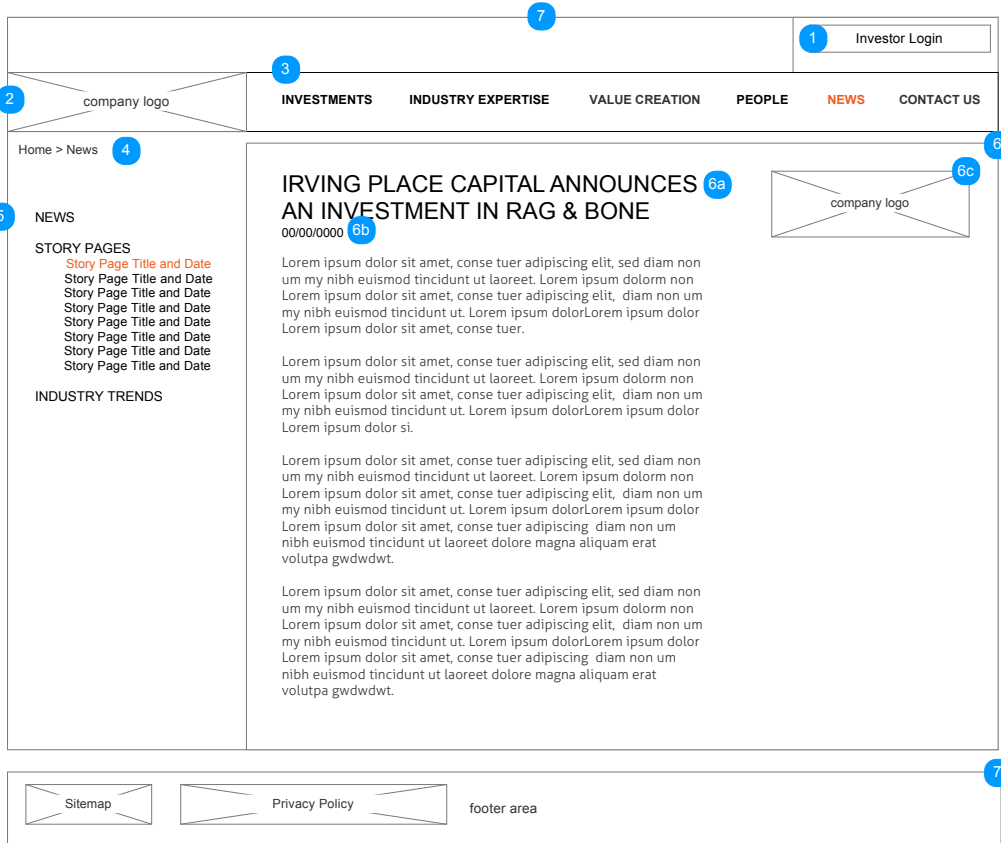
7

1 Investor Login

2 company logo

3 INVESTMENTS INDUSTRY EXPERTISE VALUE CREATION PEOPLE NEWS CONTACT US

Home > News 4

6

5 NEWS

STORY PAGES
Story Page Title and Date
Story Page Title and Date
Story Page Title and Date
Story Page Title and Date
Story Page Title and Date
Story Page Title and Date
Story Page Title and Date
Story Page Title and Date

INDUSTRY TRENDS

IRVING PLACE CAPITAL ANNOUNCES 6a AN INVESTMENT IN RAG & BONE
00/00/0000 6b

6c
company logo

Lorem ipsum dolor sit amet, conse tuer adipiscing elit, sed diam non um my nibh euismod tincidunt ut laoreet. Lorem ipsum dolorm non Lorem ipsum dolor sit amet, conse tuer adipiscing elit, diam non um my nibh euismod tincidunt ut. Lorem ipsum dolorLorem ipsum dolor Lorem ipsum dolor sit amet, conse tuer.

Lorem ipsum dolor sit amet, conse tuer adipiscing elit, sed diam non um my nibh euismod tincidunt ut laoreet. Lorem ipsum dolorm non Lorem ipsum dolor sit amet, conse tuer adipiscing elit, diam non um my nibh euismod tincidunt ut. Lorem ipsum dolorLorem ipsum dolor Lorem ipsum dolor si.

Lorem ipsum dolor sit amet, conse tuer adipiscing elit, sed diam non um my nibh euismod tincidunt ut laoreet. Lorem ipsum dolorm non Lorem ipsum dolor sit amet, conse tuer adipiscing elit, diam non um my nibh euismod tincidunt ut. Lorem ipsum dolorLorem ipsum dolor Lorem ipsum dolor sit amet, conse tuer adipiscing diam non um nibh euismod tincidunt ut laoreet dolore magna aliquam erat volutpa gwdwdwt.

Lorem ipsum dolor sit amet, conse tuer adipiscing elit, sed diam non um my nibh euismod tincidunt ut laoreet. Lorem ipsum dolorm non Lorem ipsum dolor sit amet, conse tuer adipiscing elit, diam non um my nibh euismod tincidunt ut. Lorem ipsum dolorLorem ipsum dolor Lorem ipsum dolor sit amet, conse tuer adipiscing diam non um nibh euismod tincidunt ut laoreet dolore magna aliquam erat volutpa gwdwdwt.

7
Sitemap Privacy Policy footer area